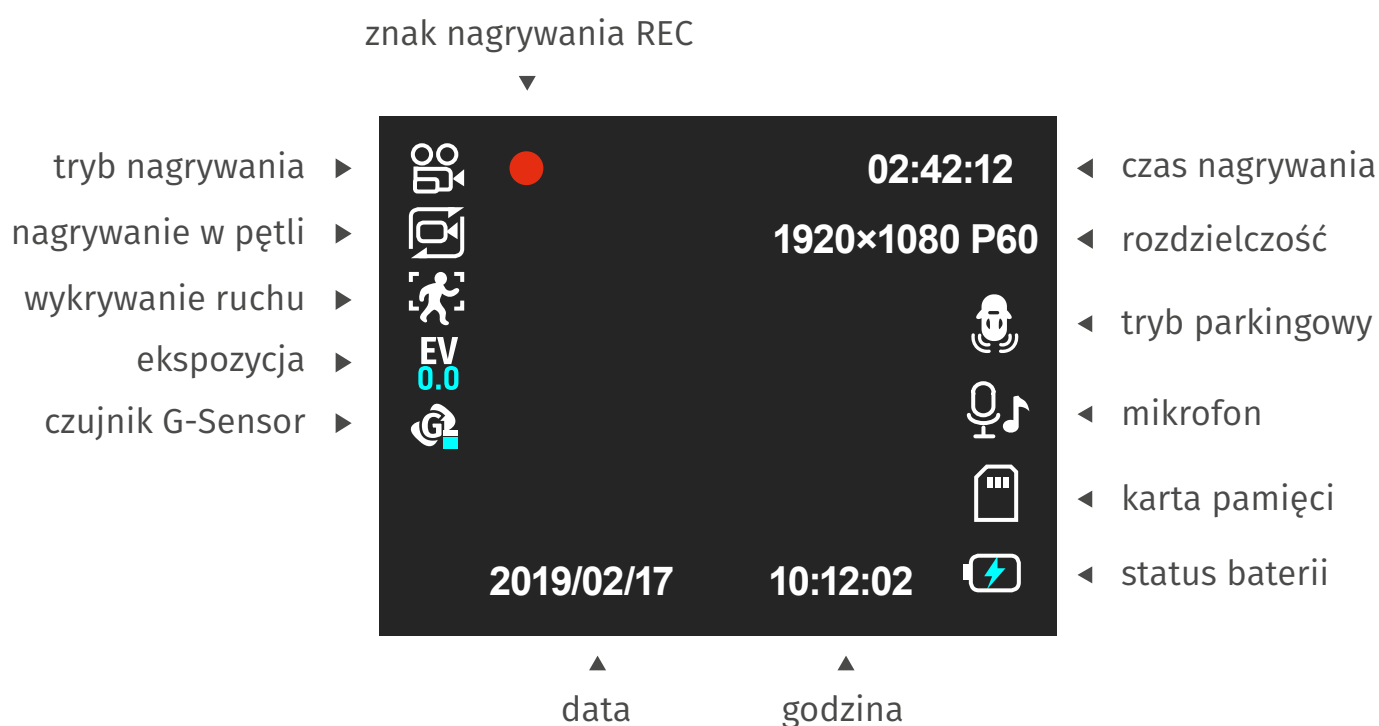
znak nagrywania REC

tryb nagrywania
nagrywanie w pętli
wykrywanie ruchu
ekspozycja
czujnik G-Sensor

EV
0.0

02:42:12
1920×1080 P60

2019/02/17
10:12:02

czas nagrywania
rozdzielczość
tryb parkingowy
mikrofon
karta pamięci
status baterii

data
godzina